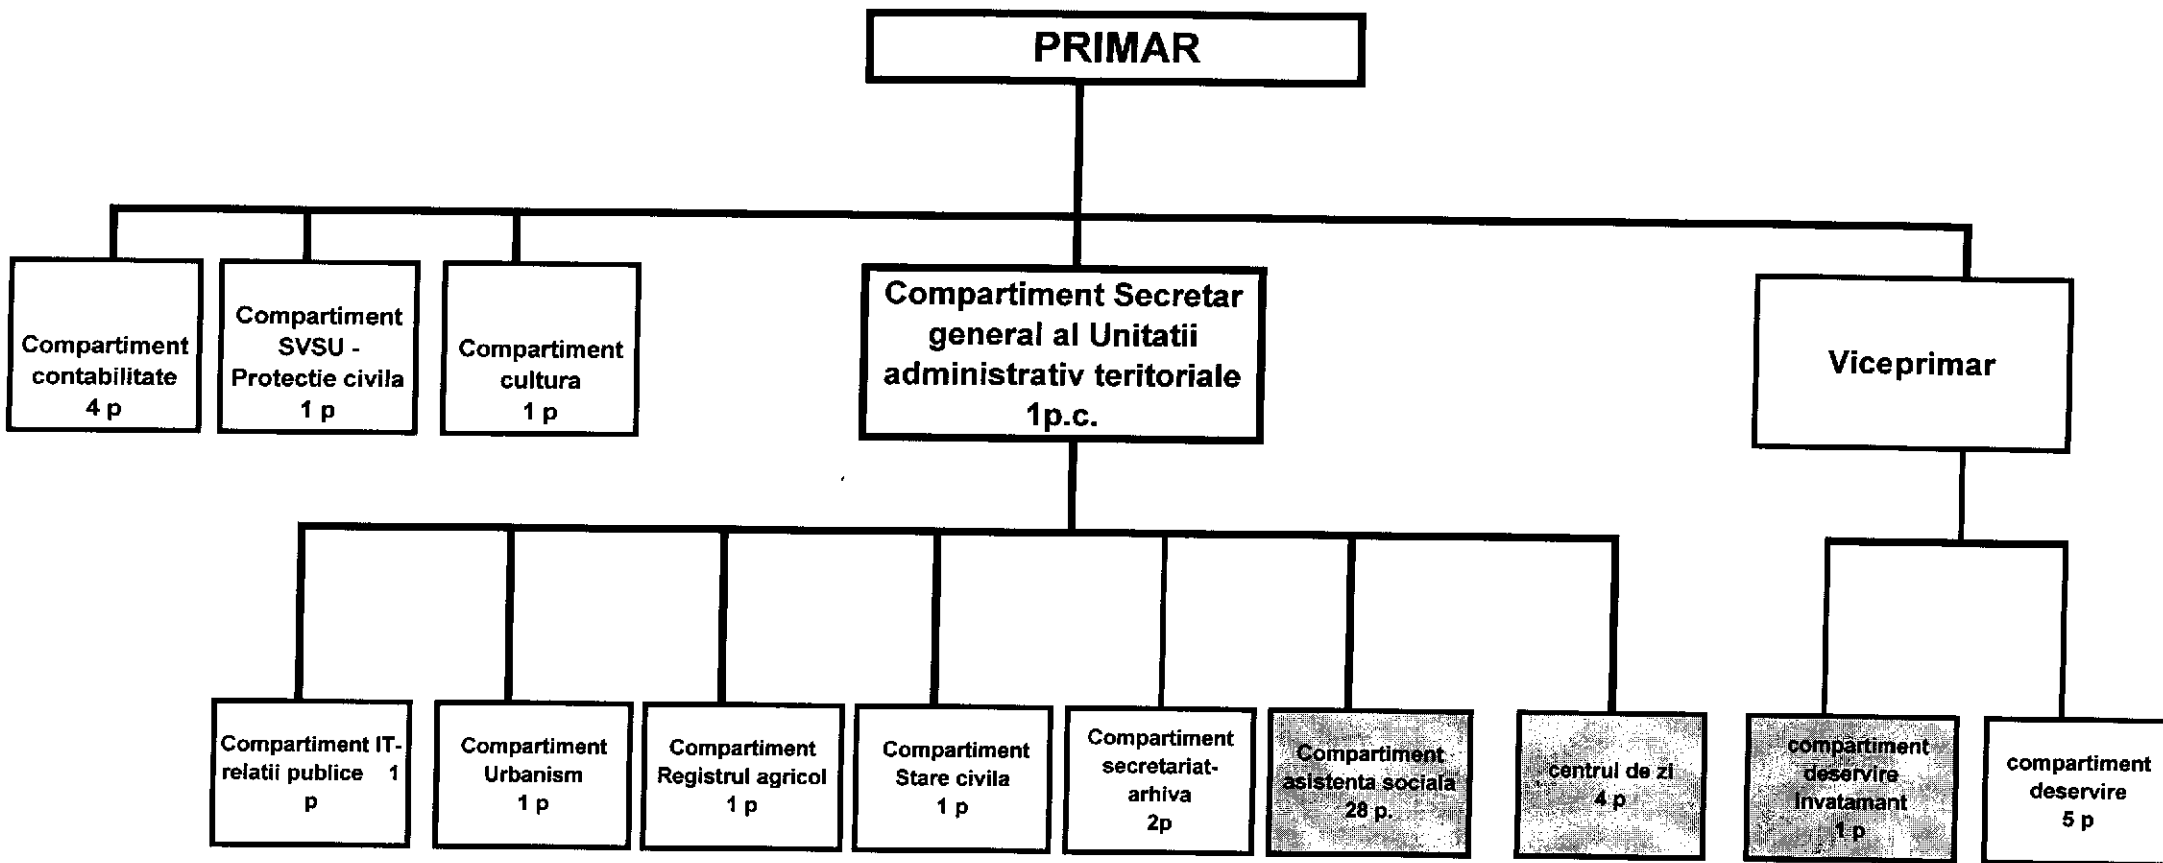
PRIMAR

Compartiment contabilitate 4 p

Compartiment SVSU - Protectie civila 1 p

Compartiment cultura 1 p

Compartiment Secretar general al Unitatii administrativ teritoriale 1p.c.

Viceprimar

Compartiment IT-relatii publice 1 p

Compartiment Urbanism 1 p

Compartiment Registrul agricol 1 p

Compartiment Stare civila 1 p

Compartiment secretariat-arhiva 2p

Compartiment asistenta sociala 28 p.

centrul de zi 4 p

compartiment deservire Invatamant 1 p

compartiment deservire 5 p